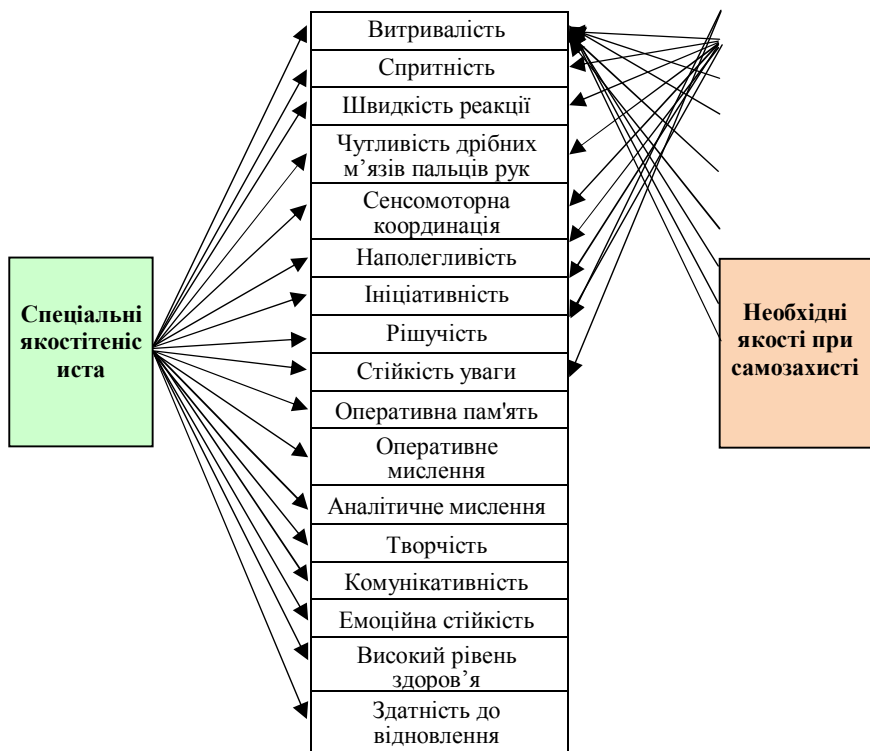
Спеціальні якостітеніс иста

Витривалість

Спритність

Швидкість реакції

Чутливість дрібних м’язів пальців рук

Сенсомоторна координація

Наполегливість

Ініціативність

Рішучість

Стійкість уваги

Оперативна пам'ять

Оперативне мислення

Аналітичне мислення

Творчість

Комунікативність

Емоційна стійкість

Високий рівень здоров’я

Здатність до відновлення

Необхідні якості при самозахисті